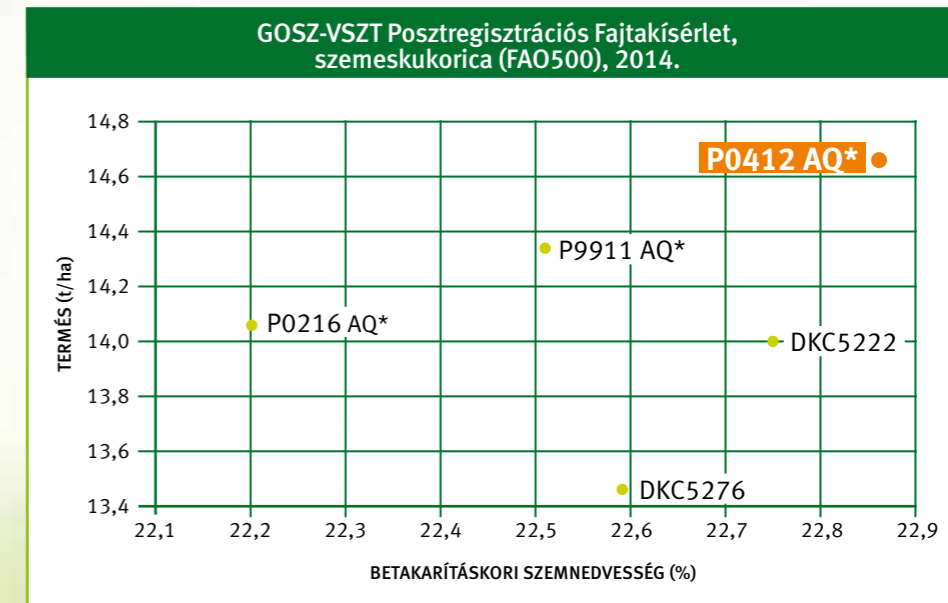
GOSZ-VSZT Posztregisztrációs Fajtakísérlet, szemeskukorica (FAO500), 2014.

14,8
14,6
14,4
14,2
14,0
13,8
13,6
13,4

TERMÉS (t/ha)

P0412 AQ*
P9911 AQ*
P0216 AQ*
DKC5222
DKC5276

22,1 22,2 22,3 22,4 22,5 22,6 22,7 22,8 22,9

BETAKARÍTÁSKORI SZEMNEDVESSÉG (%)